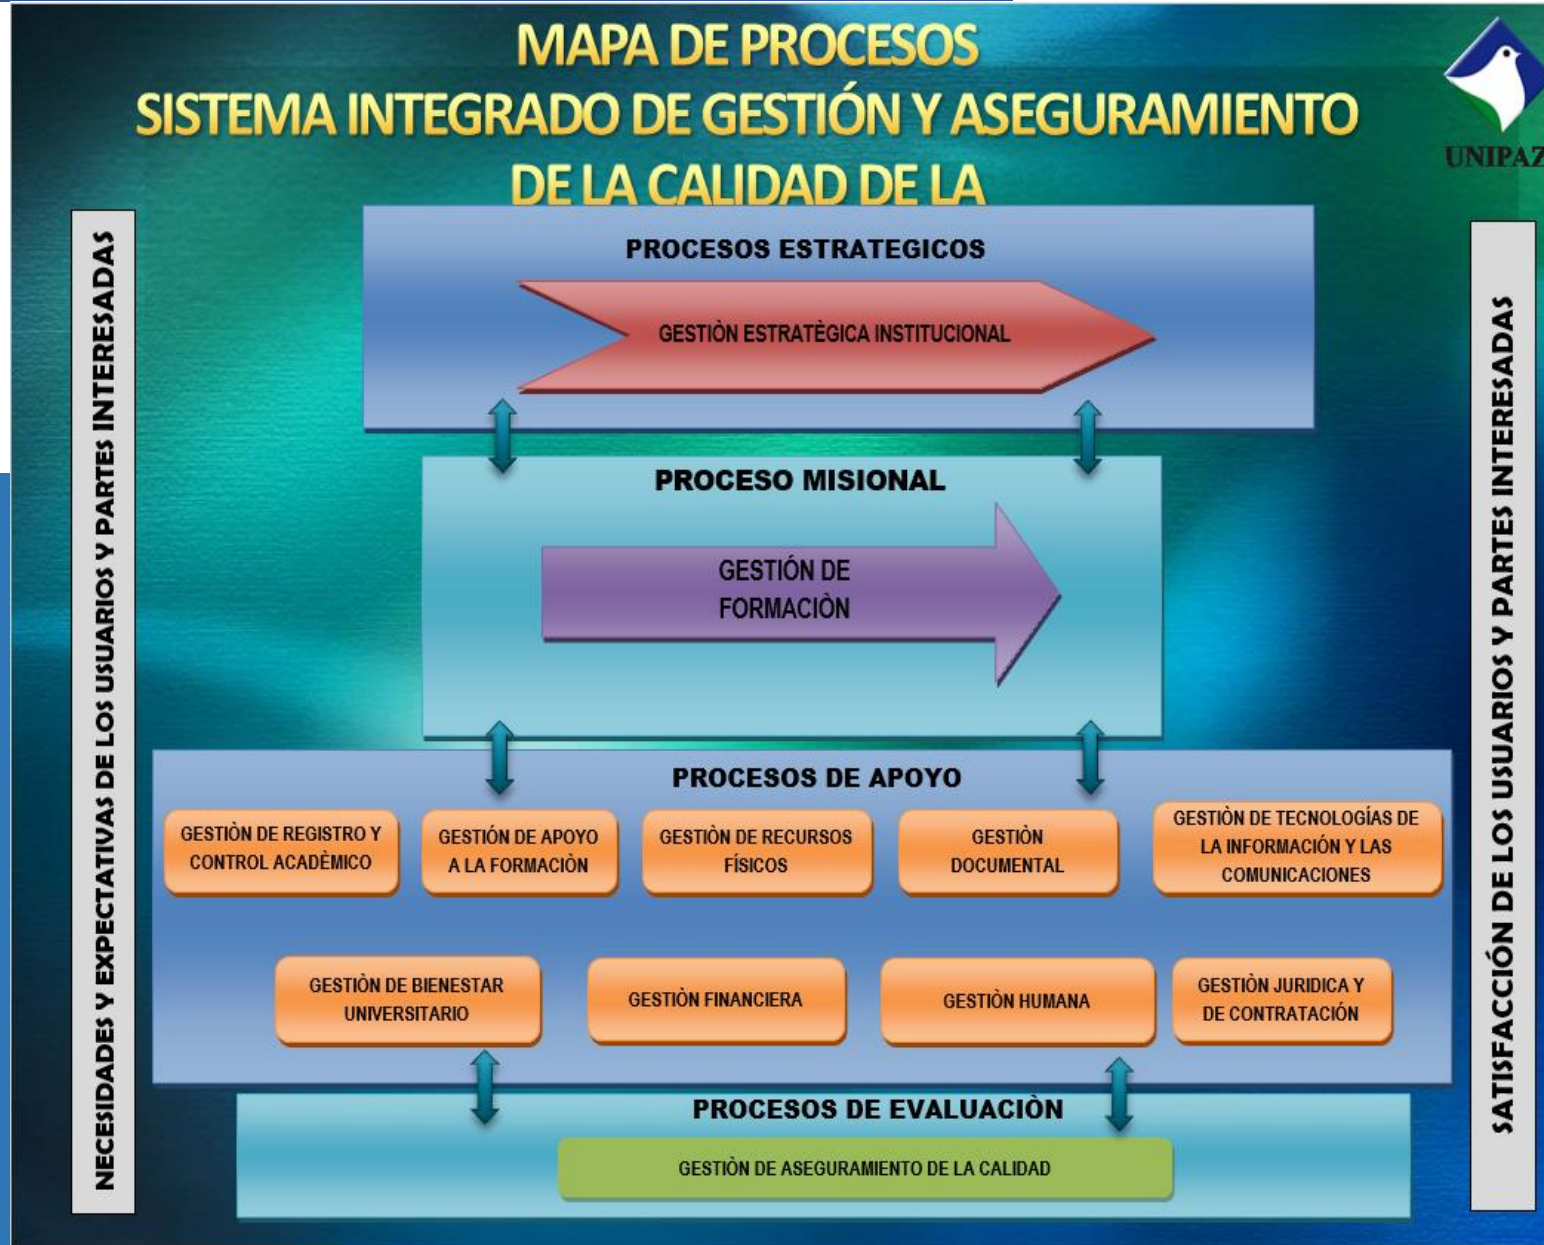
MAPA DE PROCESOS
SISTEMA INTEGRADO DE GESTIÓN Y ASEGURAMIENTO DE LA CALIDAD DE LA

UNIPAZ

NECESIDADES Y EXPECTATIVAS DE LOS USUARIOS Y PARTES INTERESADAS

PROCESOS ESTRATEGICOS

GESTIÒN ESTRATÈGICA INSTITUCIONAL

PROCESO MISIONAL

GESTIÓN DE FORMACIÒN

PROCESOS DE APOYO

GESTIÒN DE REGISTRO Y CONTROL ACADÈMICO

GESTIÓN DE APOYO A LA FORMACIÒN

GESTIÒN DE RECURSOS FÌSICOS

GESTIÒN DOCUMENTAL

GESTIÓN DE TECNOLOGÍAS DE LA INFORMACIÓN Y LAS COMUNICACIONES

GESTIÒN DE BIENESTAR UNIVERSITARIO

GESTIÒN FINANCIERA

GESTIÒN HUMANA

GESTIÒN JURIDICA Y DE CONTRATACIÓN

PROCESOS DE EVALUACIÒN

GESTIÒN DE ASEGURAMIENTO DE LA CALIDAD

SATISFACCIÓN DE LOS USUARIOS Y PARTES INTERESADAS